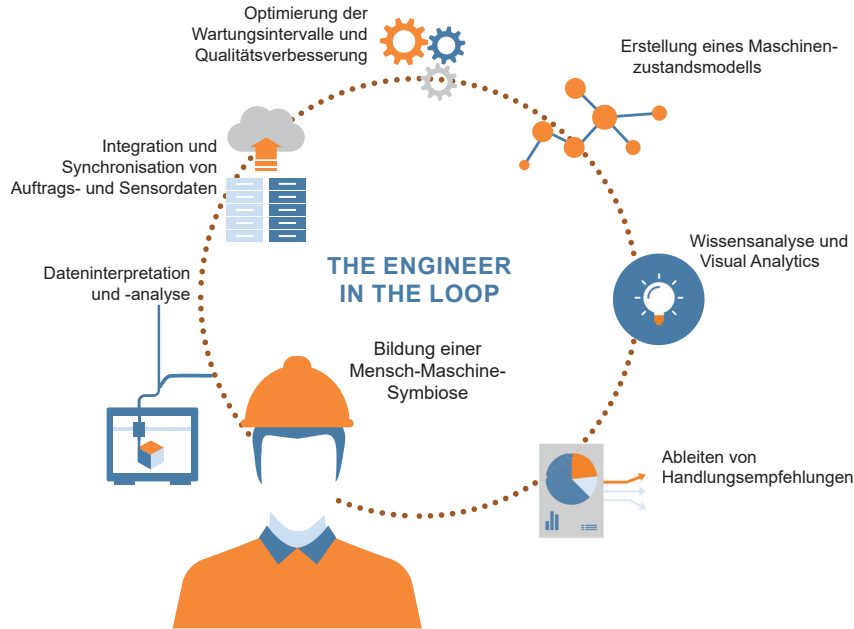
Optimierung der Wartungsintervalle und Qualitätsverbesserung

Erstellung eines Maschinenzustandsmodells

Integration und Synchronisation von Auftrags- und Sensordaten

Wissensanalyse und Visual Analytics

THE ENGINEER IN THE LOOP

Dateninterpretation und -analyse

Bildung einer Mensch-Maschine-Symbiose

Ableiten von Handlungsempfehlungen